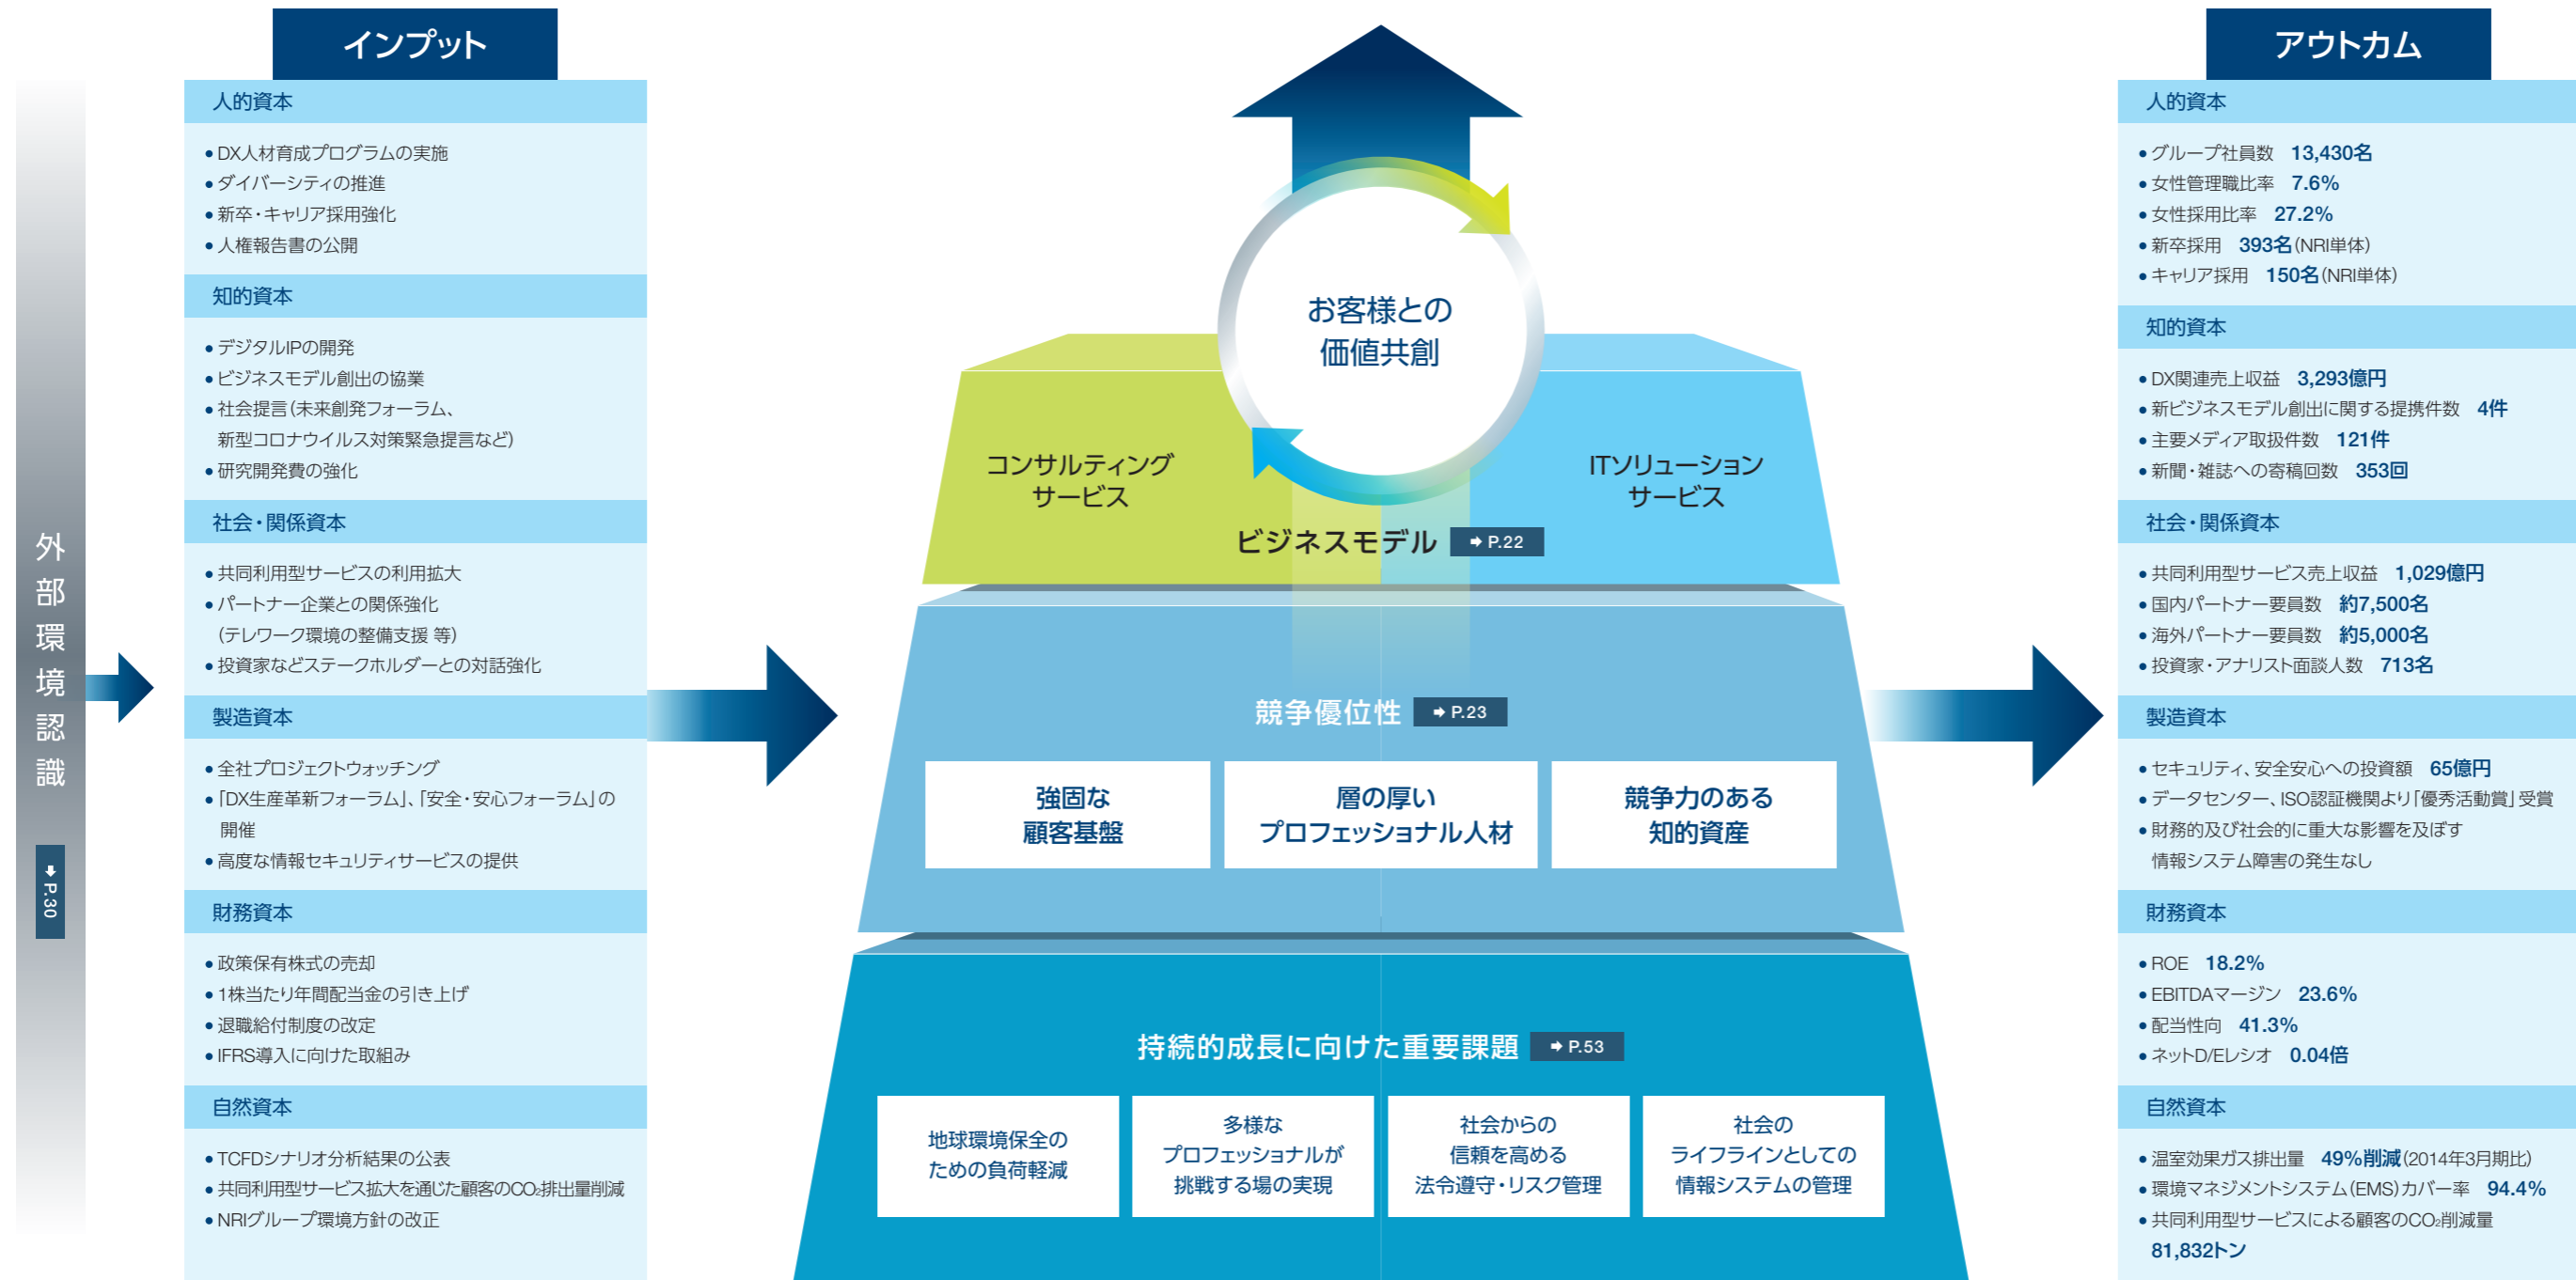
外部環境認識

P.30

インプット

人的資本
• DX人材育成プログラムの実施
• ダイバーシティの推進
• 新卒・キャリア採用強化
• 人権報告書の公開

知的資本
• デジタルIPの開発
• ビジネスモデル創出の協業
• 社会提言（未来創発フォーラム、新型コロナウイルス対策緊急提言など）
• 研究開発費の強化

社会・関係資本
• 共同利用型サービスの利用拡大
• パートナー企業との関係強化（テレワーク環境の整備支援 等）
• 投資家などステークホルダーとの対話強化

製造資本
• 全社プロジェクトウォッチング
• 「DX生産革新フォーラム」、「安全・安心フォーラム」の開催
• 高度な情報セキュリティサービスの提供

財務資本
• 政策保有株式の売却
• 1株当たり年間配当金の引き上げ
• 退職給付制度の改定
• IFRS導入に向けた取組み

自然資本
• TCFDシナリオ分析結果の公表
• 共同利用型サービス拡大を通じた顧客の$CO_2$排出量削減
• NRIグループ環境方針の改正

お客様との価値共創

コンサルティングサービス

ITソリューションサービス

ビジネスモデル P.22

競争優位性 P.23

強固な顧客基盤

層の厚いプロフェッショナル人材

競争力のある知的資産

持続的成長に向けた重要課題 P.53

地球環境保全のための負荷軽減

多様なプロフェッショナルが挑戦する場の実現

社会からの信頼を高める法令遵守・リスク管理

社会のライフラインとしての情報システムの管理

アウトカム

人的資本
• グループ社員数 13,430名
• 女性管理職比率 7.6%
• 女性採用比率 27.2%
• 新卒採用 393名（NRI単体）
• キャリア採用 150名（NRI単体）

知的資本
• DX関連売上収益 3,293億円
• 新ビジネスモデル創出に関する提携件数 4件
• 主要メディア取扱件数 121件
• 新聞・雑誌への寄稿回数 353回

社会・関係資本
• 共同利用型サービス売上収益 1,029億円
• 国内パートナー要員数 約7,500名
• 海外パートナー要員数 約5,000名
• 投資家・アナリスト面談人数 713名

製造資本
• セキュリティ、安全安心への投資額 65億円
• データセンター、ISO認証機関より「優秀活動賞」受賞
• 財務的及び社会的に重大な影響を及ぼす情報システム障害の発生なし

財務資本
• ROE 18.2%
• EBITDAマージン 23.6%
• 配当性向 41.3%
• ネットD/Eレシオ 0.04倍

自然資本
• 温室効果ガス排出量 49%削減（2014年3月期比）
• 環境マネジメントシステム（EMS）カバー率 94.4%
• 共同利用型サービスによる顧客の$CO_2$削減量 81,832トン